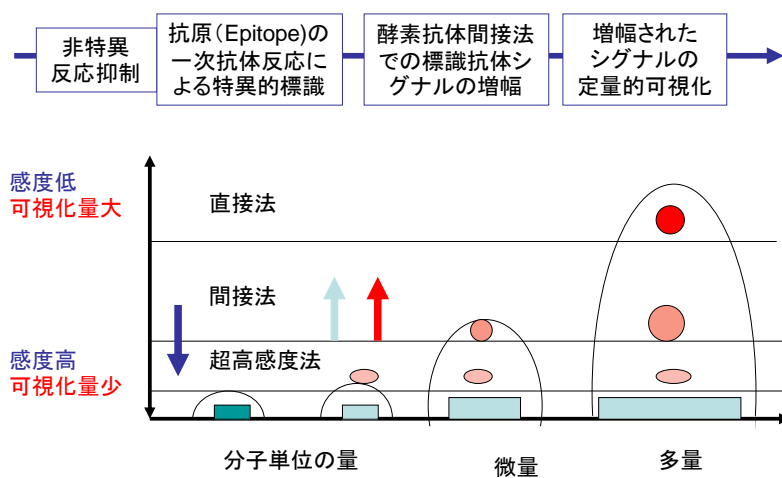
非特異反応抑制

抗原(Epitope)の一次抗体反応による特異的標識

酵素抗体間接法での標識抗体シグナルの増幅

増幅されたシグナルの定量的可視化

感度低
可視化量大

直接法

間接法

感度高
可視化量少

超高感度法

分子単位の量

微量

多量